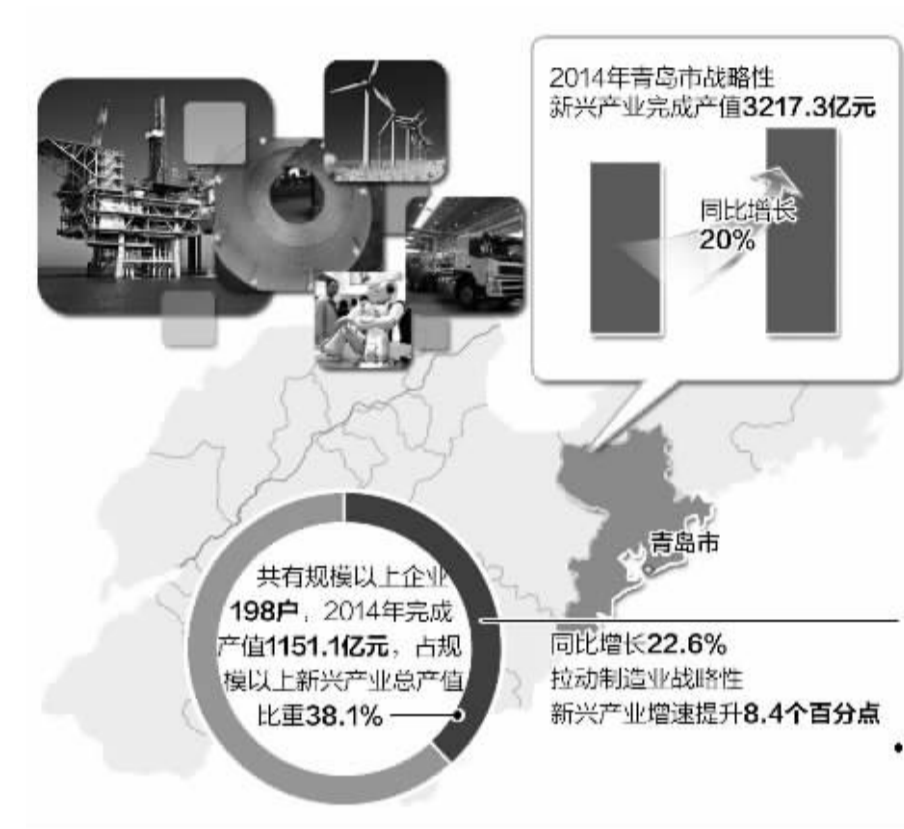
2014年青岛市战略性新兴产业完成产值3217.3亿元

同比增长20%

青岛市

共有规模以上企业198户，2014年完成产值1151.1亿元，占规模以上新兴产业总产值比重38.1%

同比增长22.6%
拉动制造业战略性新兴产业增速提升8.4个百分点